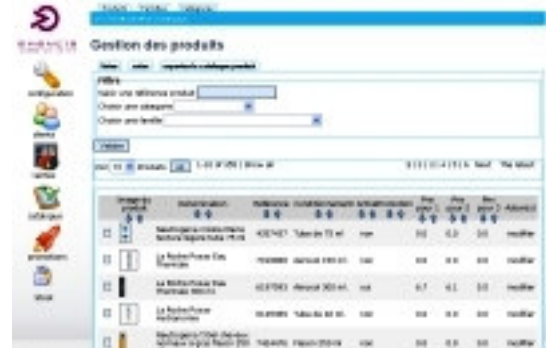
Gestion des produits

Filtre
Saisir une référence produit
Choisir une catégorie
Choisir une famille

Valider

configuration
clients
ventes
catalogue
promotions
Stock

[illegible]

| | Image du produit | Dénomination | Référence | Conditionnement | Actif | Promotion | Prix | Prix | Prix | Action(s) |
|---|---|---|---|---|---|---|---|---|---|---|
| | | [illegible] | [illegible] | Tube de 75 ml | non | | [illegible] | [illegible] | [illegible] | modifier |
| | | La Roche-Posay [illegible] | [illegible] | Aérosol 300 ml | non | | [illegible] | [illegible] | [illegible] | modifier |
| | | La Roche-Posay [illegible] | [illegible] | Aérosol 300 ml | oui | | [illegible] | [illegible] | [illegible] | modifier |
| | | La Roche-Posay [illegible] | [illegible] | Tube de 40 ml | non | | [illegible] | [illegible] | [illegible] | modifier |
| | | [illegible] | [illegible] | Flacon 200 ml | non | | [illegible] | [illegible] | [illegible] | modifier |